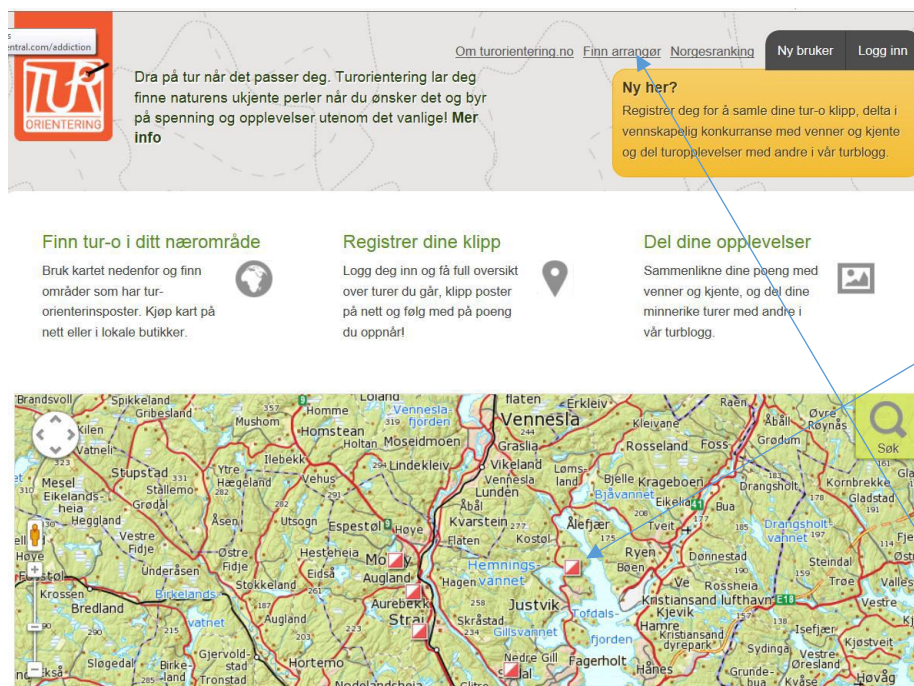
entral.com/addiction

TUR ORIENTERING

Dra på tur når det passer deg. Turorientering lar deg finne naturens ukjente perler når du ønsker det og byr på spenning og opplevelser utenom det vanlige! Mer info

Om turorientering.no Finn arrangør Norgesranking

Ny bruker Logg inn

Ny her?
Registrer deg for å samle dine tur-o klipp, delta i vennskapelig konkurranse med venner og kjente og del turopplevelser med andre i vår turblogg.

Finn tur-o i ditt nærområde
Bruk kartet nedenfor og finn områder som har tur-orienterinsposter. Kjøp kart på nett eller i lokale butikker.

Registrer dine klipp
Logg deg inn og få full oversikt over turer du går, klipp poster på nett og følg med på poeng du oppnår!

Del dine opplevelser
Sammenlikne dine poeng med venner og kjente, og del dine minnerike turer med andre i vår turblogg.

Søk

Brandsvoll Spikkeland Gribesland Mushom Homme Homstead Holtan Moseidmoen Vennesla Vennesla-fjorden Vennesla Grasla Vikeland Lindekleiv Kleveland Kleiv Eikeleiv Kleivane Rosseland Foss Raen Øvre Røynås Grødum Stupstad Stallemo Ytre Hægeland Ilebekk Vehus Mesel Eikelands-heia Grødal Heggland Åsen Utsogn Espestøl Høye Kvarstein Lunden Løms-land Bjelle Krageboen Bjåvannet Eikeli Bua Drangsholt Kornbrekke Gladstad Vestre Fidje Østre Fidje Underåsen Hesteheia Stokkeland Eidså Mosby Augland Aurebekk Strai Flaten Kostøl Ålefjær Tveit Ryen Bøen Dønnestad Drangsholt-vannet Steindal Troe Fjellheia Krossen Bredland Birkelands vatnet Hemnings-vannet Hagen Justvik Skråstad Gillsvannet Tofdals-fjorden Ve Rossheia Kristiansand lufthavn Kjevik Hamre Kristiansand dyrepark Isefjær Kjøstveit Vestre Sløgedal Birke-land Gjervold-stad Hortemo Fagerholt Nedre Gill Hånes Sydinga Grunde-vatn Ørsland Høvag Tronstad Høye Farstol